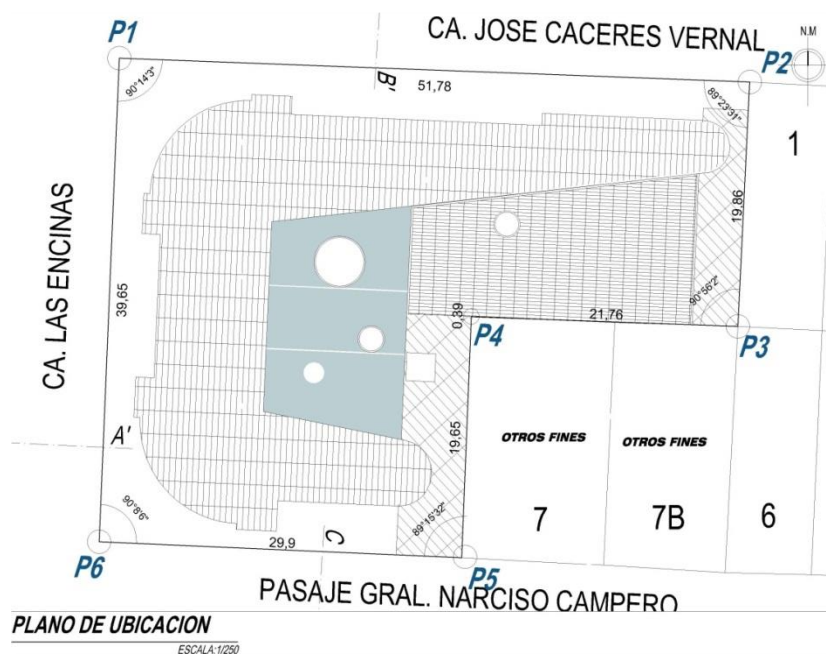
P1

CA. JOSE CACERES VERNAL

N.M

P2

90°14'3"

B'

51,78

89°23'31"

1

CA. LAS ENCINAS

19,86

39,65

0,39

21,76

90°56'2"

P4

P3

A'

19,65

OTROS FINES

OTROS FINES

90°8'6"

89°15'32"

7

7B

6

29,9

C

P6

P5

PASAJE GRAL. NARCISO CAMPERO

PLANO DE UBICACION

ESCALA:1/250